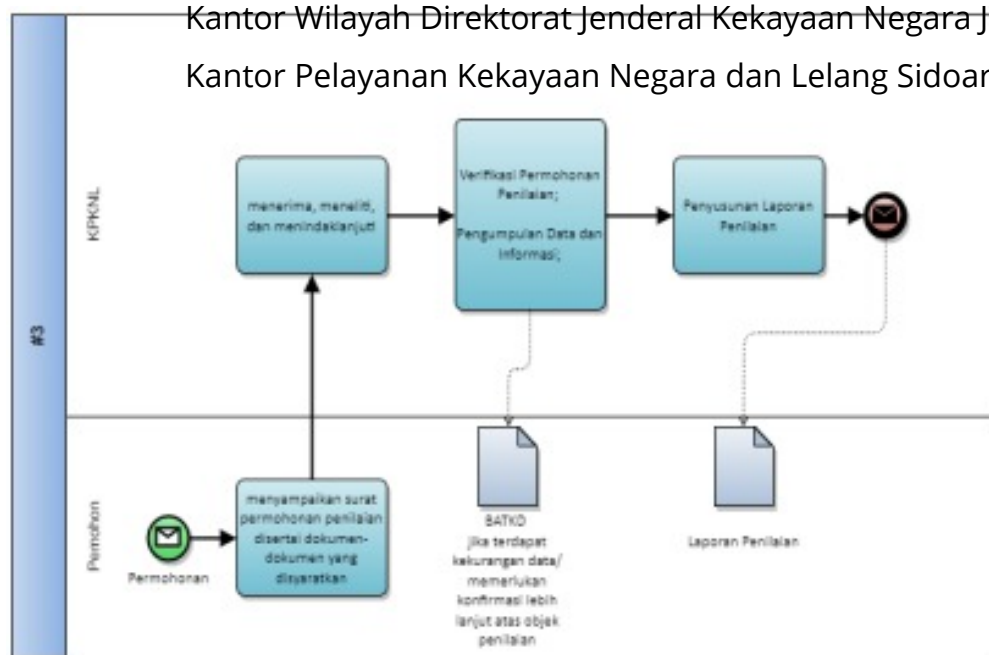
Kantor Wilayah Direktorat Jenderal Kekayaan Negara J
Kantor Pelayanan Kekayaan Negara dan Lelang Sidoar

#3

KPKNL

menerima, meneliti, dan menindaklanjuti

Verifikasi Permohonan Penilaian;

Pengumpulan Data dan Informasi;

Penyusunan Laporan Penilaian

Pemohon

Permohonan

menyampaikan surat permohonan penilaian disertai dokumen-dokumen yang disyaratkan

BATKD
jika terdapat kekurangan data/ memerlukan konfirmasi lebih lanjut atas objek penilaian

Laporan Penilaian